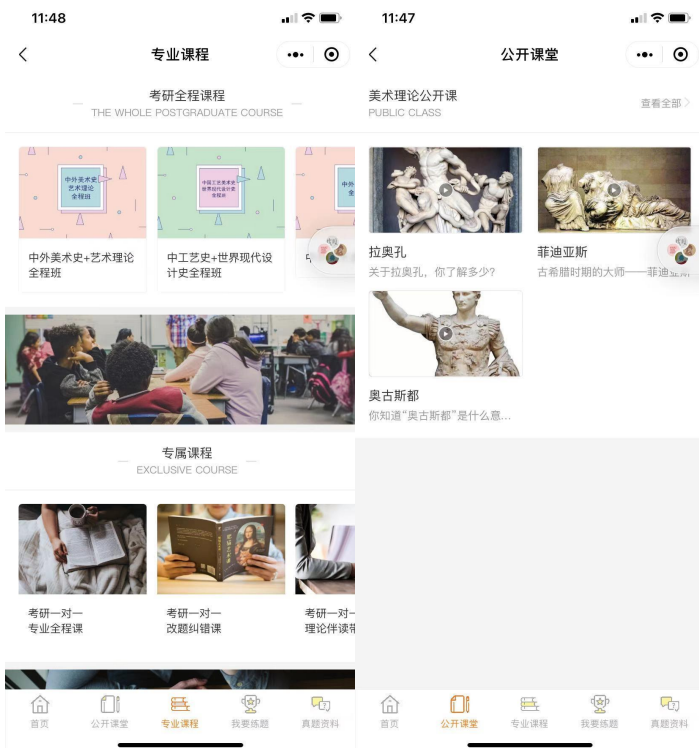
11:48

专业课程

考研全程课程
THE WHOLE POSTGRADUATE COURSE

中外美术史艺术理论全程班

中国工艺美术史世界现代设计史全程班

中外美术史+艺术理论全程班

中工艺史+世界现代设计史全程班

专属课程
EXCLUSIVE COURSE

考研一对一
专业全程课

考研一对一
改题纠错课

考研一对一
理论伴读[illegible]

首页 公开课堂 专业课程 我要练题 真题资料

11:47

公开课堂

美术理论公开课
PUBLIC CLASS
查看全部

拉奥孔
关于拉奥孔，你了解多少？

菲迪亚斯
古希腊时期的大师——菲迪亚斯

奥古斯都
你知道"奥古斯都"是什么意...

首页 公开课堂 专业课程 我要练题 真题资料